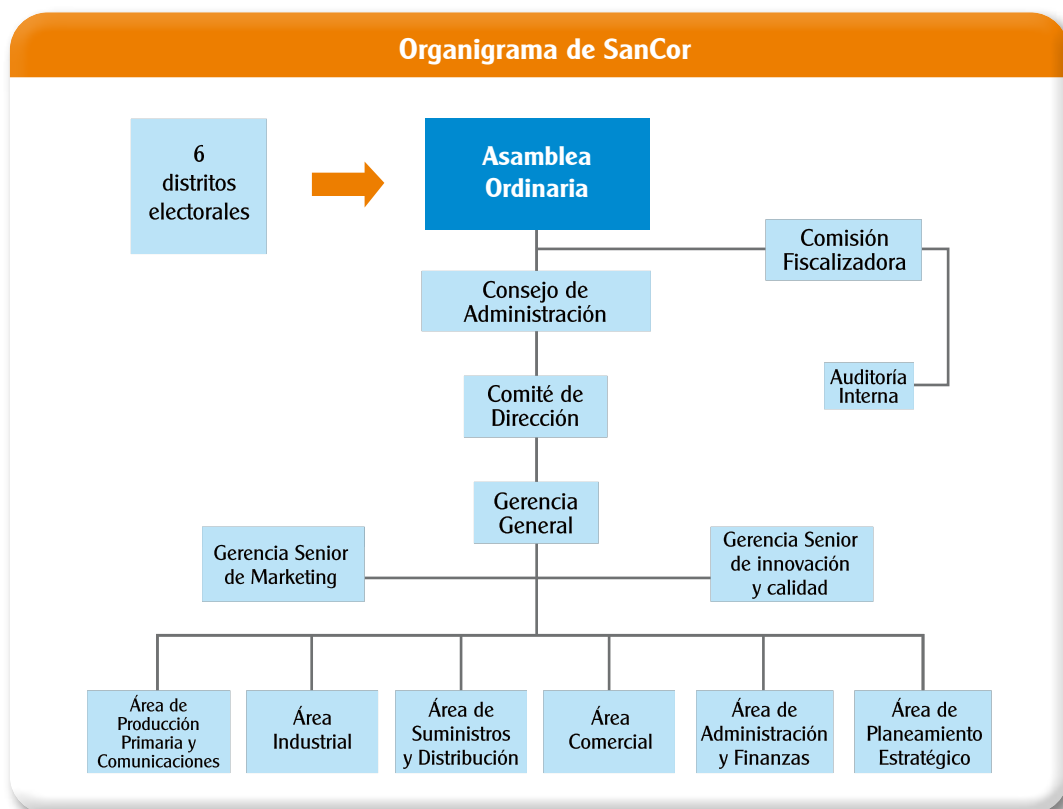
Organigrama de SanCor

6 distritos electorales

Asamblea Ordinaria

Comisión Fiscalizadora

Consejo de Administración

Auditoría Interna

Comité de Dirección

Gerencia General

Gerencia Senior de Marketing

Gerencia Senior de innovación y calidad

Área de Producción Primaria y Comunicaciones

Área Industrial

Área de Suministros y Distribución

Área Comercial

Área de Administración y Finanzas

Área de Planeamiento Estratégico